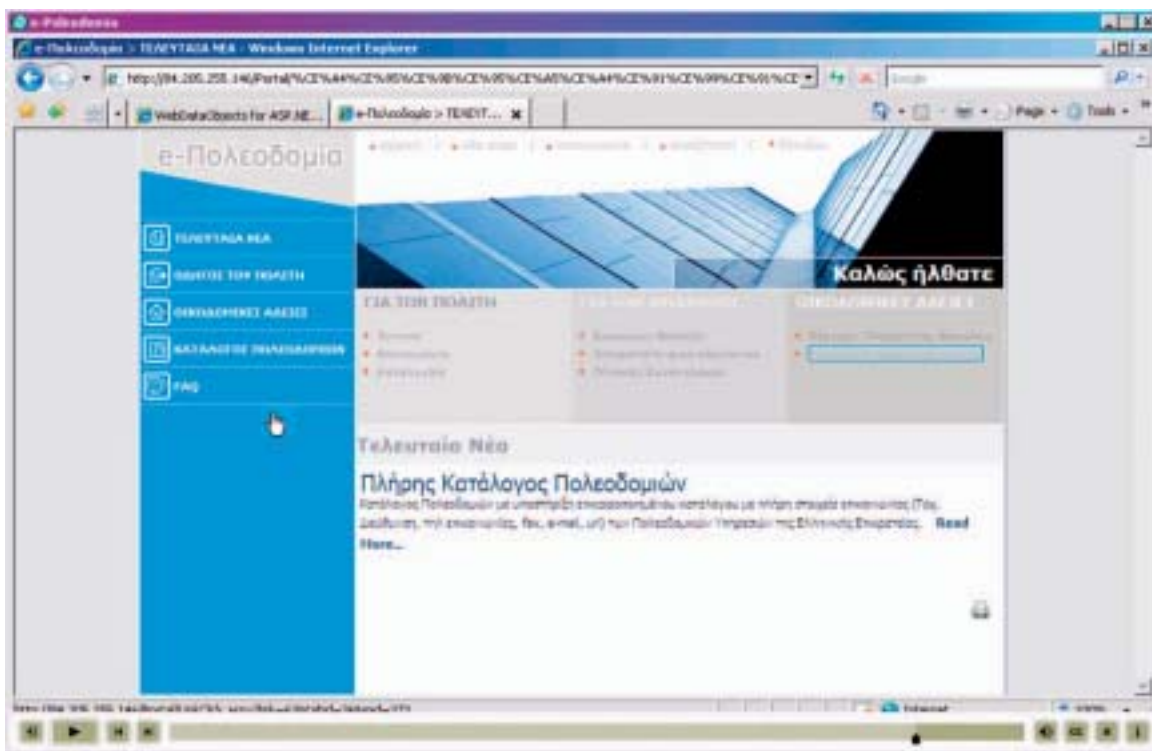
e-Poleodomia

e-Πολεοδομία > ΤΕΛΕΥΤΑΙΑ ΝΕΑ - Windows Internet Explorer

http://84.205.255.146/Portal/%CE%A4%CE%95%CE%9B%CE%95%CE%A5%CE%A4%CE%91%CE%99%CE%91%CE

Google

WebDataObjects for ASP.NE... | e-Πολεοδομία > ΤΕΛΕΥΤ...

Page · Tools ·

e-Πολεοδομία

Καλώς ήλθατε

ΤΕΛΕΥΤΑΙΑ ΝΕΑ

ΟΔΗΓΟΣ ΤΟΥ ΠΟΛΙΤΗ

ΟΙΚΟΔΟΜΙΚΕΣ ΑΔΕΙΕΣ

ΚΑΤΑΛΟΓΟΣ ΠΟΛΕΟΔΟΜΙΩΝ

FAQ

ΓΙΑ ΤΟΝ ΠΟΛΙΤΗ

ΟΙΚΟΔΟΜΙΚΕΣ ΑΔΕΙΕΣ

Τελευταία Νέα

Πλήρης Κατάλογος Πολεοδομιών

Κατάλογος Πολεοδομιών με υποστήριξη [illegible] καταλόγου με πλήρη στοιχεία επικοινωνίας (Τηλ. Διεύθυνση, τηλ. επικοινωνίας, fax, e-mail, url) των Πολεοδομικών Υπηρεσιών της Ελληνικής Επικράτειας. Read More...

Internet